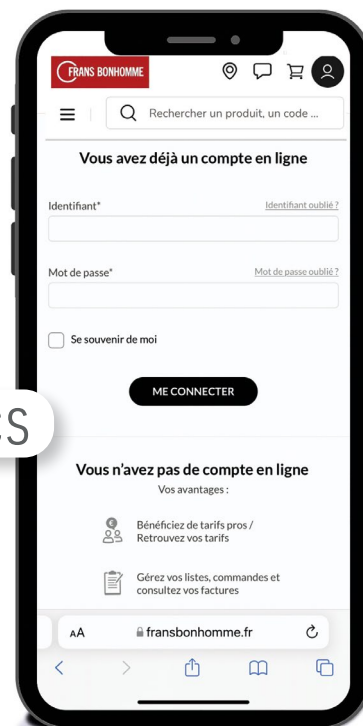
FRANS BONHOMME

Rechercher un produit, un code ...

Vous avez déjà un compte en ligne

Identifiant*

Identifiant oublié ?

Mot de passe*

Mot de passe oublié ?

Se souvenir de moi

ME CONNECTER

CS

Vous n'avez pas de compte en ligne

Vos avantages :

Bénéficiez de tarifs pros / Retrouvez vos tarifs

Gérez vos listes, commandes et consultez vos factures

AA

fransbonhomme.fr